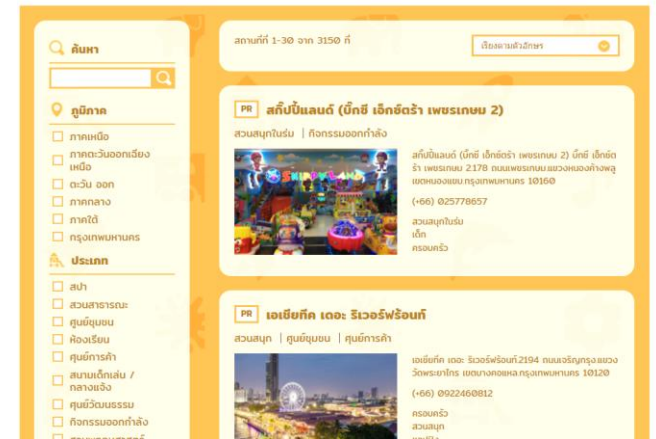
ค้นหา

ภูมิภาค

ภาคเหนือ
ภาคตะวันออกเฉียงเหนือ
ตะวัน ออก
ภาคกลาง
ภาคใต้
กรุงเทพมหานคร

ประเภท

สปา
สวนสาธารณะ
ศูนย์ชุมชน
ห้องเรียน
ศูนย์การค้า
สนามเด็กเล่น / กลางแจ้ง
ศูนย์วัฒนธรรม
กิจกรรมออกกำลัง
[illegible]

สถานที่ที่ 1-30 จาก 3150 ที่

เรียงตามตัวอักษร

PR สกิ๊ปปี้แลนด์ (บิ๊กซี เอ็กซ์ตร้า เพชรเกษม 2)

สวนสนุกในร่ม | กิจกรรมออกกำลัง

สกิ๊ปปี้แลนด์ (บิ๊กซี เอ็กซ์ตร้า เพชรเกษม 2) บิ๊กซี เอ็กซ์ตร้า เพชรเกษม 2178 ถนนเพชรเกษม แขวงหนองค้างพลู เขตหนองแขม กรุงเทพมหานคร 10160

(+66) 025778657

สวนสนุกในร่ม
เด็ก
ครอบครัว

PR เอเชียทีค เดอะ ริเวอร์ฟร้อนท์

สวนสนุก | ศูนย์ชุมชน | ศูนย์การค้า

เอเชียทีค เดอะ ริเวอร์ฟร้อนท์ 2194 ถนนเจริญกรุง แขวงวัดพระยาไกร เขตบางคอแหลม กรุงเทพมหานคร 10120

(+66) 0922460812

ครอบครัว
สวนสนุก
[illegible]